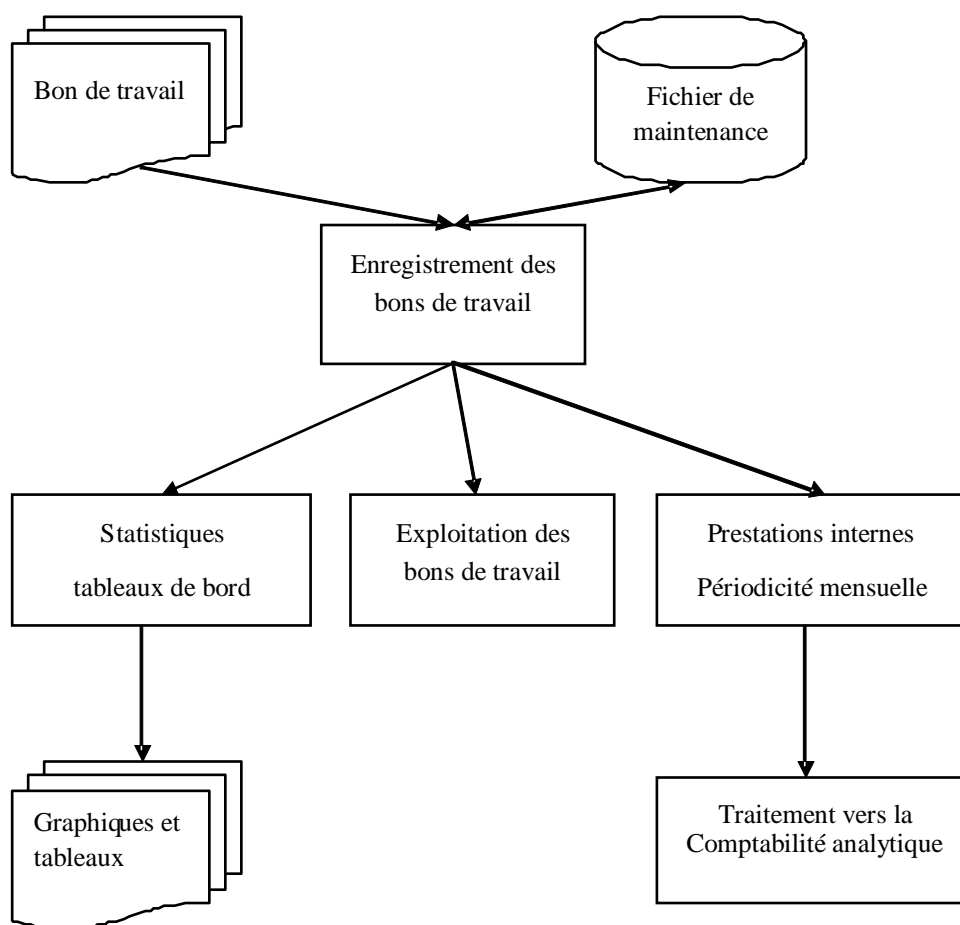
Bon de travail

Fichier de maintenance

Enregistrement des bons de travail

Statistiques tableaux de bord

Exploitation des bons de travail

Prestations internes Périodicité mensuelle

Graphiques et tableaux

Traitement vers la Comptabilité analytique